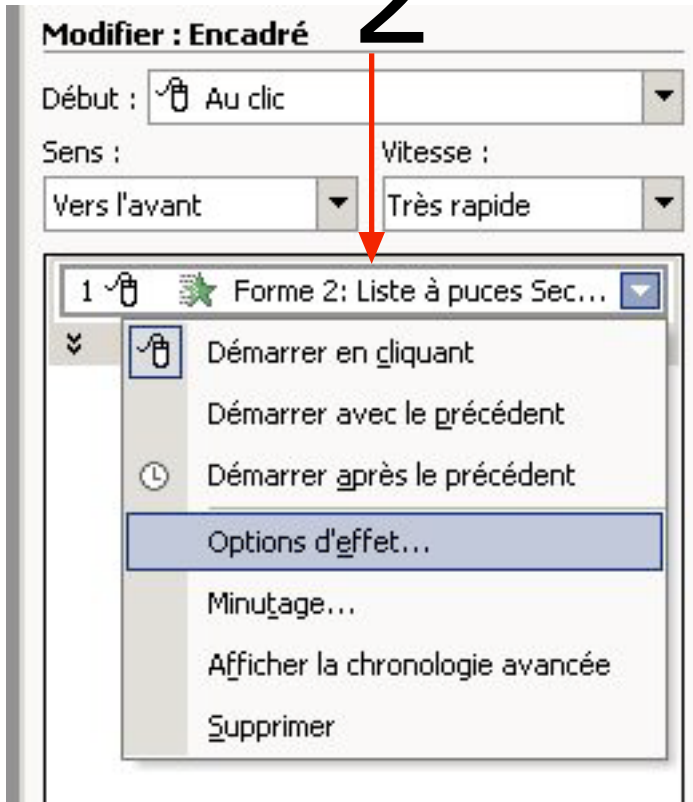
Modifier : Encadré 2

Début : Au clic

Sens :

Vitesse :

Vers l'avant

Très rapide

1 Forme 2: Liste à puces Sec...

Démarrer en cliquant

Démarrer avec le précédent

Démarrer après le précédent

Options d'effet...

Minutage...

Afficher la chronologie avancée

Supprimer